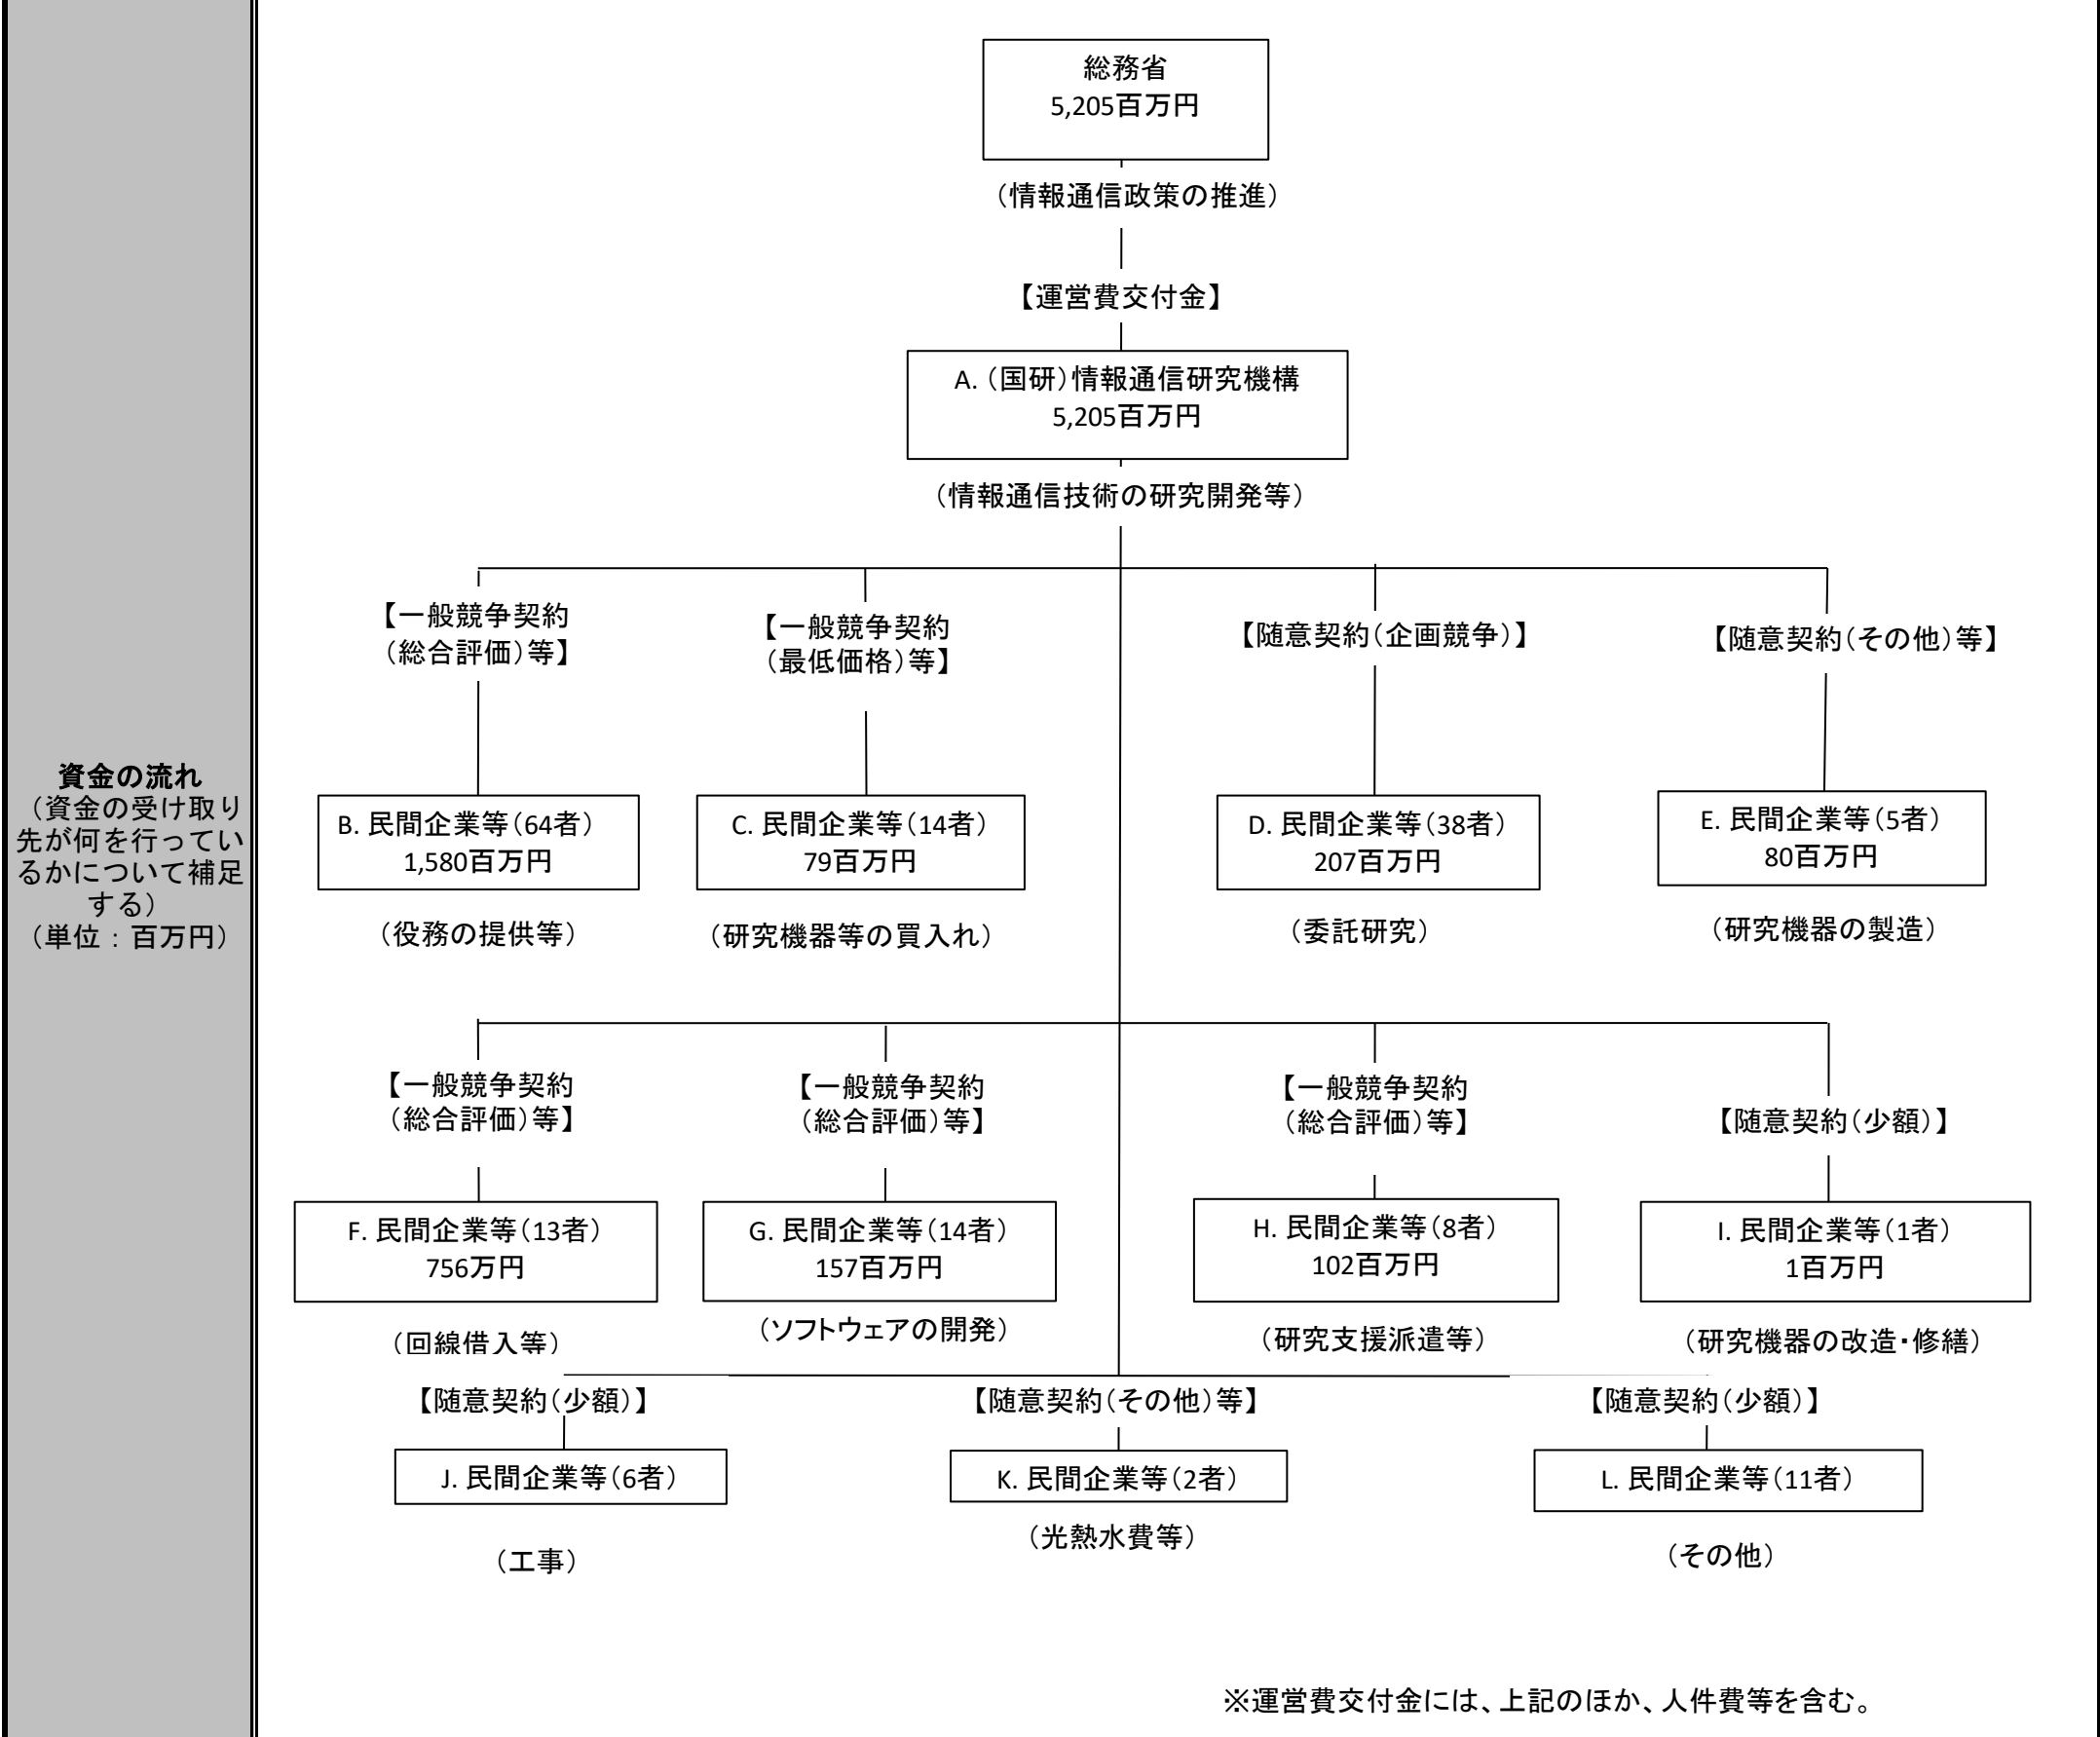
資金の流れ
（資金の受け取り先が何を行っているかについて補足する）
（単位：百万円）

総務省
5,205百万円

（情報通信政策の推進）

【運営費交付金】

A.（国研）情報通信研究機構
5,205百万円

（情報通信技術の研究開発等）

【一般競争契約（総合評価）等】

B. 民間企業等（64者）
1,580百万円

（役務の提供等）

【一般競争契約（最低価格）等】

C. 民間企業等（14者）
79百万円

（研究機器等の買入れ）

【随意契約（企画競争）】

D. 民間企業等（38者）
207百万円

（委託研究）

【随意契約（その他）等】

E. 民間企業等（5者）
80百万円

（研究機器の製造）

【一般競争契約（総合評価）等】

F. 民間企業等（13者）
756万円

（回線借入等）

【一般競争契約（総合評価）等】

G. 民間企業等（14者）
157百万円

（ソフトウェアの開発）

【一般競争契約（総合評価）等】

H. 民間企業等（8者）
102百万円

（研究支援派遣等）

【随意契約（少額）】

I. 民間企業等（1者）
1百万円

（研究機器の改造・修繕）

【随意契約（少額）】

J. 民間企業等（6者）

（工事）

【随意契約（その他）等】

K. 民間企業等（2者）

（光熱水費等）

【随意契約（少額）】

L. 民間企業等（11者）

（その他）

※運営費交付金には、上記のほか、人件費等を含む。